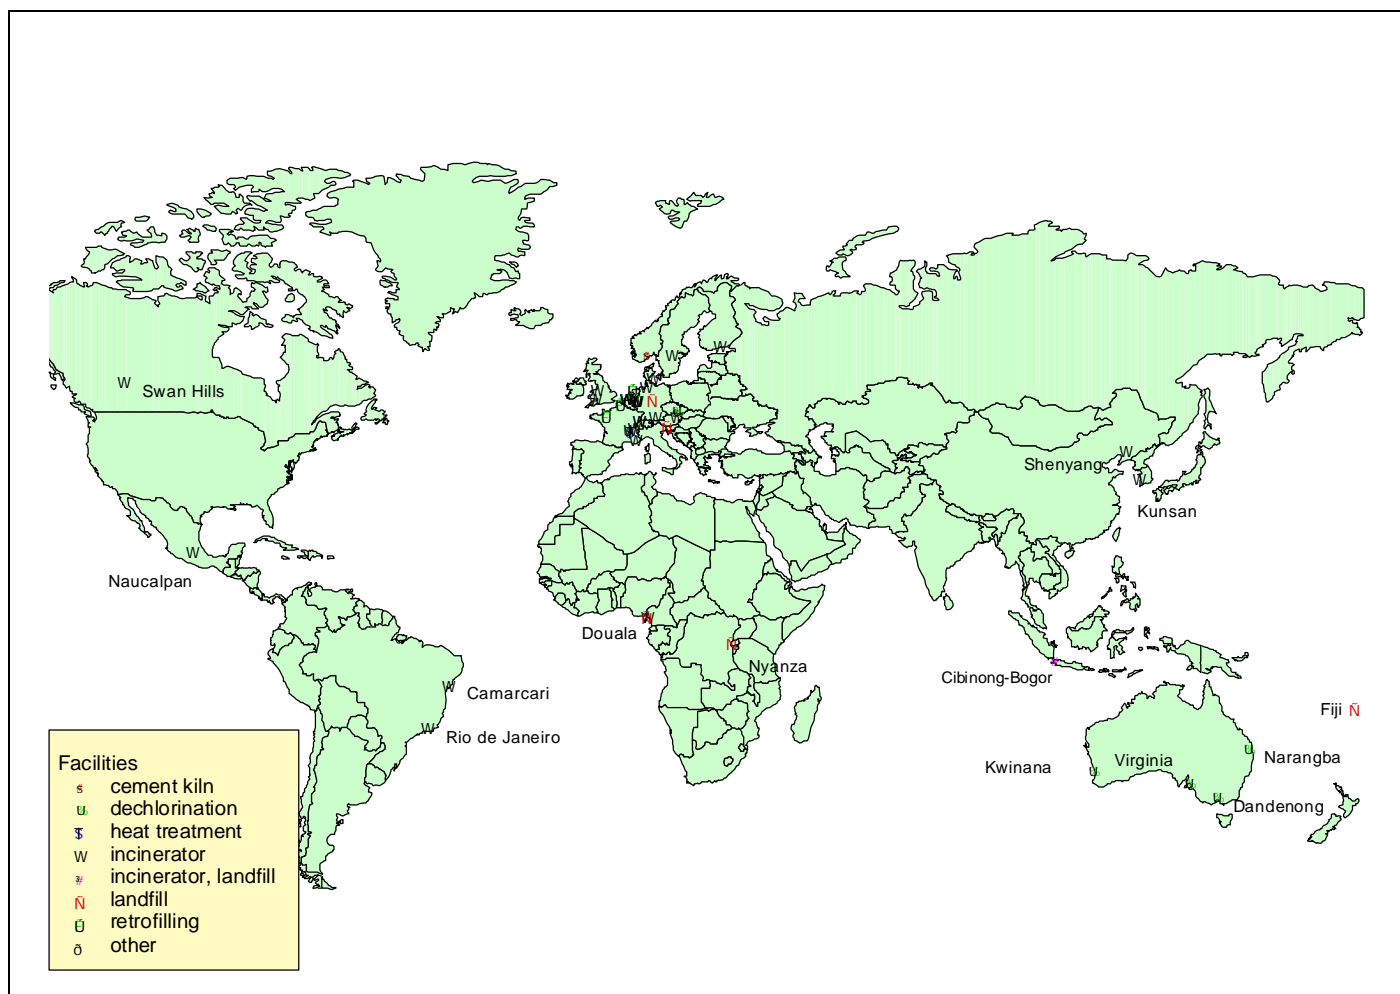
W Swan Hills

W

Naucalpan

W Camarcari

W Rio de Janeiro

Ñ

Douala

Ñ

Nyanza

W

Shenyang

W

Kunsan

Cibinong-Bogor

Kwinana

Virginia

Narangba

Dandenong

Fiji Ñ

Facilities
$ cement kiln
U dechlorination
$ heat treatment
W incinerator
# incinerator, landfill
Ñ landfill
Ū retrofilling
ō other